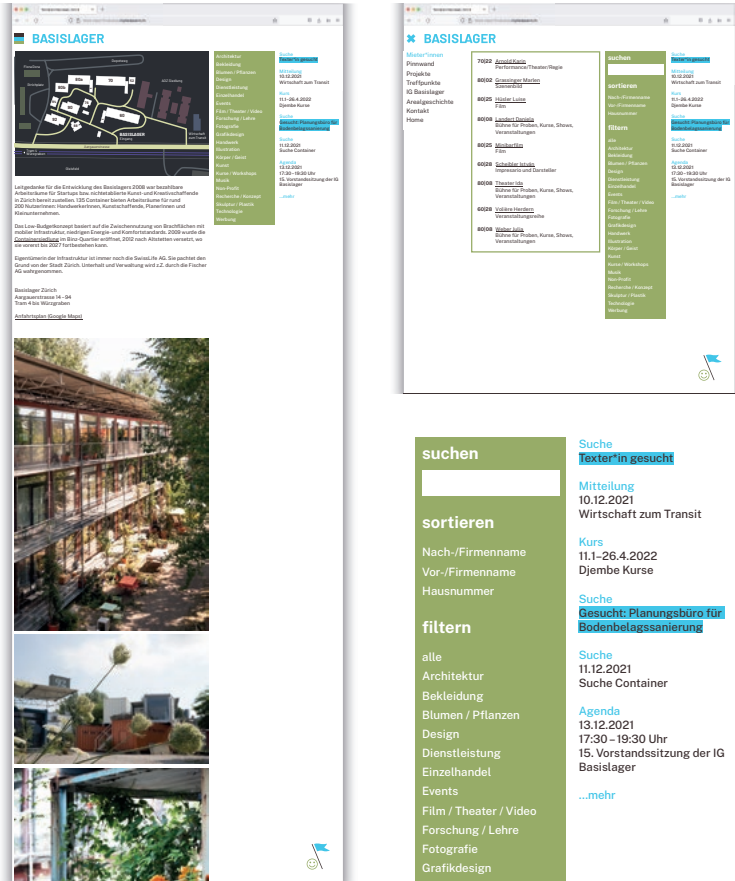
BASISLAGER

Architektur
Bekleidung
Blumen / Pflanzen
Design
Dienstleistung
Einzelhandel
Events
Film / Theater / Video
Forschung / Lehre
Fotografie
Grafikdesign
Handwerk
Illustration
Körper / Geist
Kunst
Kurse / Workshops
Musik
Non-Profit
Recherche / Konzept
Skulptur / Plastik
Technologie
Werbung

Suche
Texter*in gesucht

Mitteilung
10.12.2021
Wirtschaft zum Transit

Kurs
11.1–26.4.2022
Djembe Kurse

Suche
Gesucht: Planungsbüro für Bodenbelagssanierung

Suche
11.12.2021
Suche Container

Agenda
13.12.2021
17:30–19:30 Uhr
15. Vorstandssitzung der IG Basislager

...mehr

Leitgedanke für die Entwicklung des Basislagers 2008 war bezahlbare Arbeitsräume für Startups bzw. nichtetablierte Kunst- und Kreativschaffende in Zürich bereit zustellen. 135 Container bieten Arbeitsräume für rund 200 Nutzerinnen: Handwerkerinnen, Kunstschaffende, Planerinnen und Kleinunternehmen.

Das Low-Budgetkonzept basiert auf die Zwischennutzung von Brachflächen mit mobiler Infrastruktur, niedrigen Energie- und Komfortstandards. 2009 wurde die Containersiedlung im Binz-Quartier eröffnet, 2012 nach Altstetten versetzt, wo sie vorerst bis 2027 fortbestehen kann.

Eigentümerin der Infrastruktur ist immer noch die SwissLife AG. Sie pachtet den Grund von der Stadt Zürich. Unterhalt und Verwaltung wird z.Z. durch die Fischer AG wahrgenommen.

Basislager Zürich
Aargauerstrasse 14–94
Tram 4 bis Würzgraben

Anfahrtsplan (Google Maps)

BASISLAGER

Mieter*innen
Pinnwand
Projekte
Treffpunkte
IG Basislager
Arealgeschichte
Kontakt
Home

70|22 Arnold Karin
Performance/Theater/Regie
80|02 Gressinger Morlen
Szenenbild
80|25 Hüsler Luise
Film
80|25 Landert Daniela
Bühne für Proben, Kurse, Shows, Veranstaltungen
80|25 Minibarfilm
Film
60|28 Schebler Istvan
Impresario und Darsteller
80|08 Theater Ida
Bühne für Proben, Kurse, Shows, Veranstaltungen
60|28 Volière Herdern
Veranstaltungsreihe
80|28 Weber Julia
Bühne für Proben, Kurse, Shows, Veranstaltungen

suchen

sortieren
Nach-/Firmenname
Vor-/Firmenname
Hausnummer

filtern
alle
Architektur
Bekleidung
Blumen / Pflanzen
Design
Dienstleistung
Einzelhandel
Events
Film / Theater / Video
Forschung / Lehre
Fotografie
Grafikdesign

Suche
Texter*in gesucht

Mitteilung
10.12.2021
Wirtschaft zum Transit

Kurs
11.1–26.4.2022
Djembe Kurse

Suche
Gesucht: Planungsbüro für Bodenbelagssanierung

Suche
11.12.2021
Suche Container

Agenda
13.12.2021
17:30–19:30 Uhr
15. Vorstandssitzung der IG Basislager

...mehr